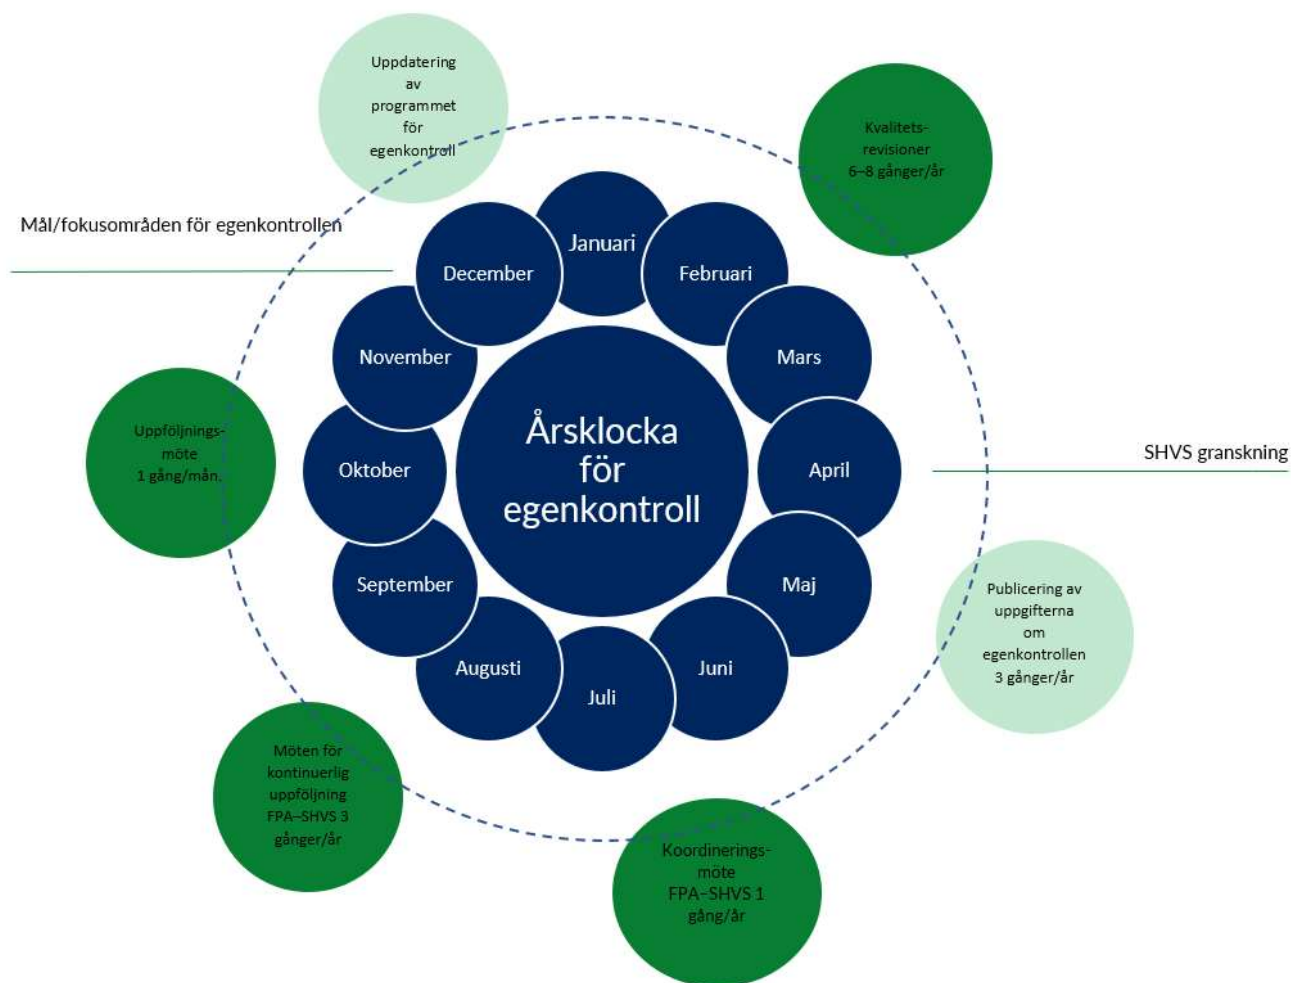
Uppdatering av programmet för egenkontroll

Kvalitets-revisioner 6–8 gånger/år

Mål/fokusområden för egenkontrollen

Januari

Februari

Mars

April

Maj

Juni

Juli

Augusti

September

Oktober

November

December

Årsklocka för egenkontroll

SHVS granskning

Uppföljnings-möte 1 gång/mån.

Publicering av uppgifterna om egenkontrollen 3 gånger/år

Möten för kontinuerlig uppföljning FPA–SHVS 3 gånger/år

Koordinerings-möte FPA–SHVS 1 gång/år